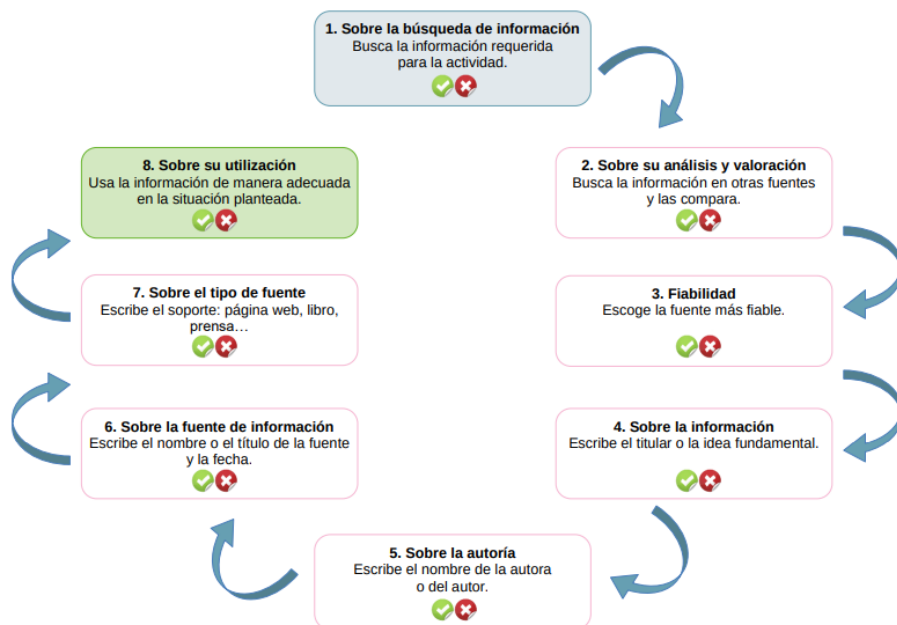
**1. Sobre la búsqueda de información**
Busca la información requerida para la actividad.

**2. Sobre su análisis y valoración**
Busca la información en otras fuentes y las compara.

**3. Fiabilidad**
Escoge la fuente más fiable.

**4. Sobre la información**
Escribe el titular o la idea fundamental.

**5. Sobre la autoría**
Escribe el nombre de la autora o del autor.

**6. Sobre la fuente de información**
Escribe el nombre o el título de la fuente y la fecha.

**7. Sobre el tipo de fuente**
Escribe el soporte: página web, libro, prensa…

**8. Sobre su utilización**
Usa la información de manera adecuada en la situación planteada.